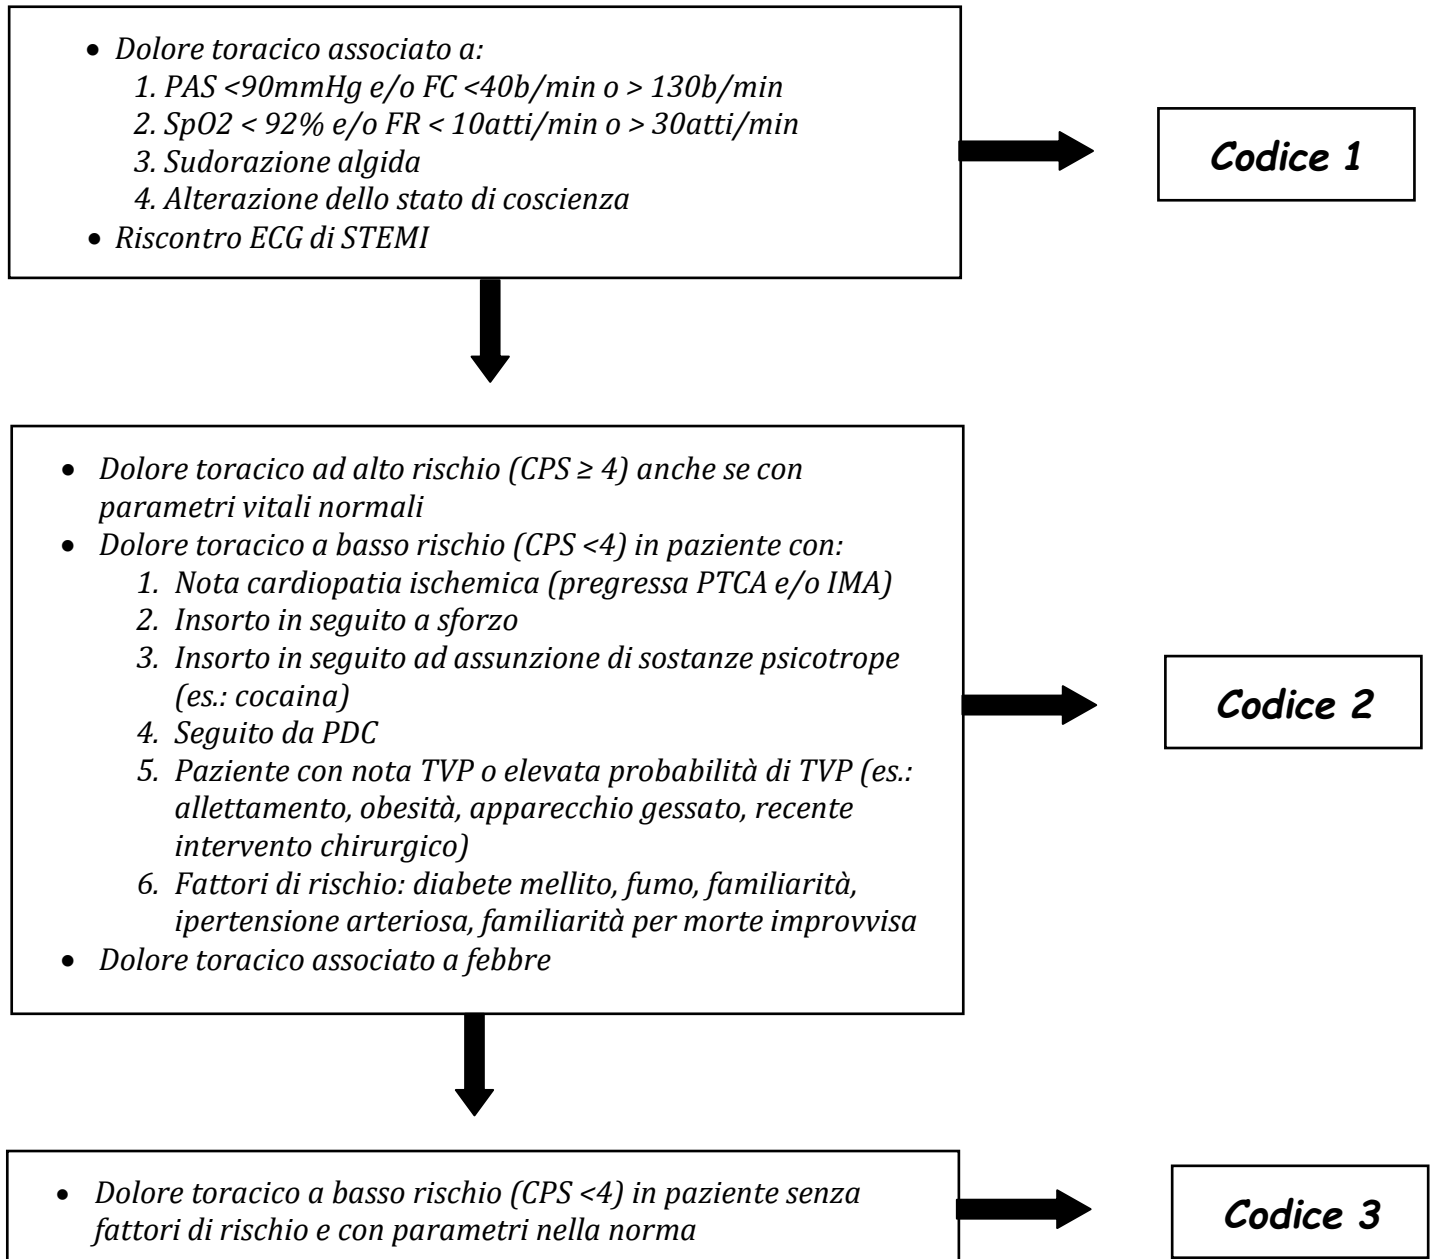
- Dolore toracico associato a:
  1. PAS <90mmHg e/o FC <40b/min o > 130b/min
  2. SpO2 < 92% e/o FR < 10atti/min o > 30atti/min
  3. Sudorazione algida
  4. Alterazione dello stato di coscienza
- Riscontro ECG di STEMI

Codice 1

- Dolore toracico ad alto rischio (CPS ≥ 4) anche se con parametri vitali normali
- Dolore toracico a basso rischio (CPS <4) in paziente con:
  1. Nota cardiopatia ischemica (pregressa PTCA e/o IMA)
  2. Insorto in seguito a sforzo
  3. Insorto in seguito ad assunzione di sostanze psicotrope (es.: cocaina)
  4. Seguito da PDC
  5. Paziente con nota TVP o elevata probabilità di TVP (es.: allettamento, obesità, apparecchio gessato, recente intervento chirurgico)
  6. Fattori di rischio: diabete mellito, fumo, familiarità, ipertensione arteriosa, familiarità per morte improvvisa
- Dolore toracico associato a febbre

Codice 2

- Dolore toracico a basso rischio (CPS <4) in paziente senza fattori di rischio e con parametri nella norma

Codice 3